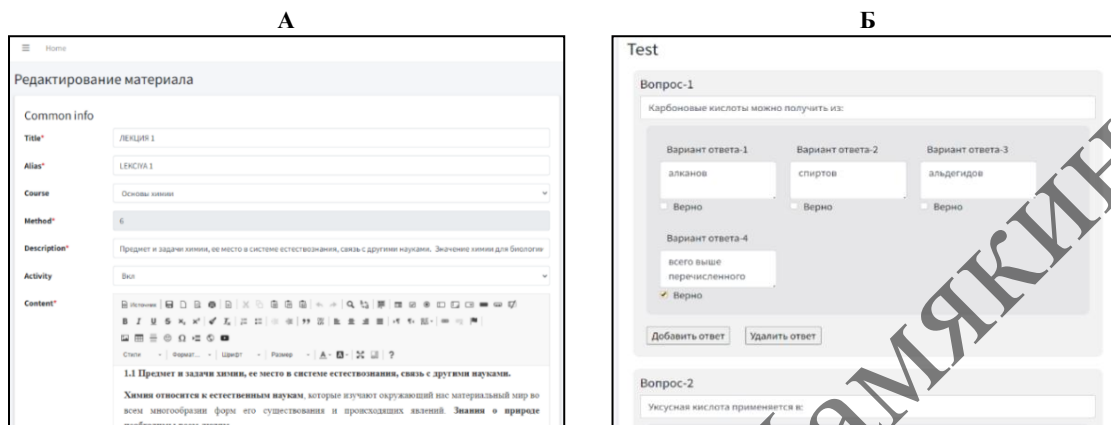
А

Б

≡ Home

Редактирование материала

Common info

| | |
|---|---|
| Title* | ЛЕКЦИЯ 1 |
| Alias* | LEKCIYA 1 |
| Course | Основы химии |
| Method* | 6 |
| Description* | Предмет и задачи химии, ее место в системе естествознания, связь с другими науками. Значение химии для биологии |
| Activity | Вкл |
| Content* | |

Источник

Стили · Формат · Шрифт · Размер · ?

1.1 Предмет и задачи химии, ее место в системе естествознания, связь с другими науками.

Химия относится к естественным наукам, которые изучают окружающий нас материальный мир во всем многообразии форм его существования и происходящих явлений. Знания о природе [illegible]

Test

Вопрос-1

Карбоновые кислоты можно получить из:

Вариант ответа-1
алканов
Верно

Вариант ответа-2
спиртов
Верно

Вариант ответа-3
альдегидов
Верно

Вариант ответа-4
всего выше перечисленного
Верно

Добавить ответ

Удалить ответ

Вопрос-2

Уксусная кислота применяется в:

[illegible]МЯКИНА